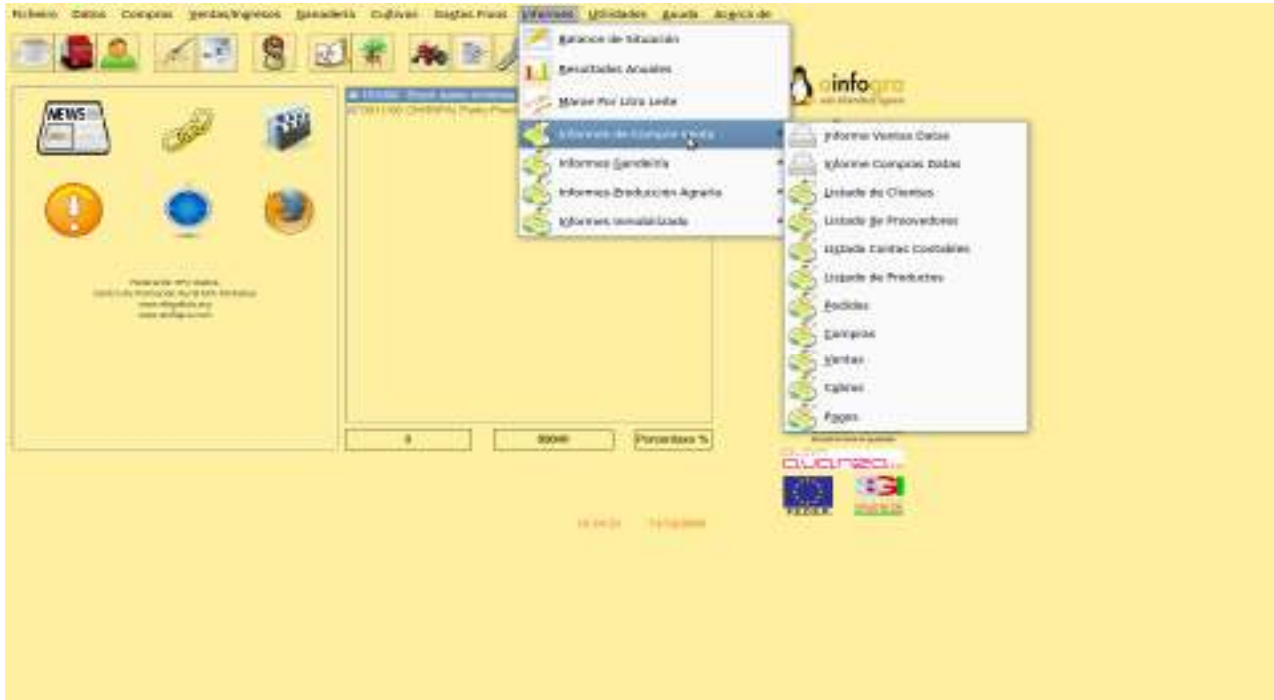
Fichero Datos Compras Ventas/Ingresos Ganadería Cultivos Gastos Fijos Informes Utilidades Ayuda Acerca de

Balance de Situación
Resultados Anuales
Margen Por Litro Leche
Informes de Compra-Venta
Informes Ganadería
Informes Producción Agraria
Informes Inmaterializado

Informe Ventas Datos
Informe Compras Datos
Listado de Clientes
Listado de Proveedores
Listado Cuentas Contables
Listado de Productos
Pedidos
Compras
Ventas
Cobros
Pagos

NEWS

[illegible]
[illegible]
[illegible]
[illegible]

0
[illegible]
Porcentaje %

oinfogra

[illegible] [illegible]